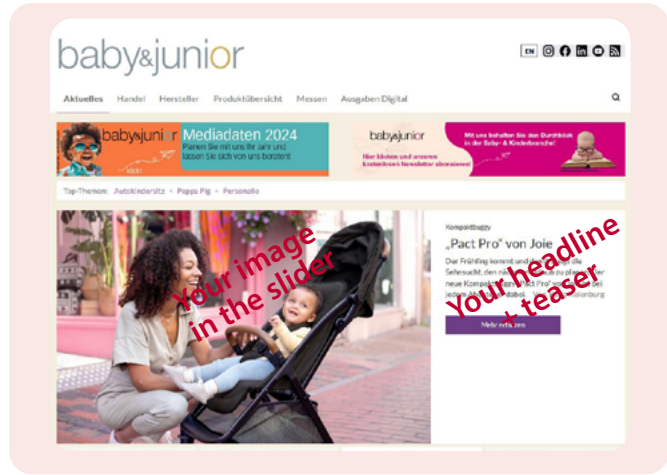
baby&junior

EN

Aktuelles Handel Hersteller Produktübersicht Messen Ausgaben Digital

baby&junior Mediadaten 2024 Planen Sie mit uns Ihr Jahr und lassen Sie sich von uns beraten

baby&junior Hier klicken und unseren kostenlosen Newsletter abonnieren!

Mit uns behalten Sie den Durchblick in der Baby- & Kinderbranche!

Top-Themen: Autokindersitz • Peppa Pig • Personalie

Your image in the slider

Kompaktbuggy

„Pact Pro" von Joie

Der Frühling kommt und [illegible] Sehnsucht, den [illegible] neue Kompakt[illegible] „Pact Pro" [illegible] jeden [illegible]

Your headline + teaser

Mehr erfahren